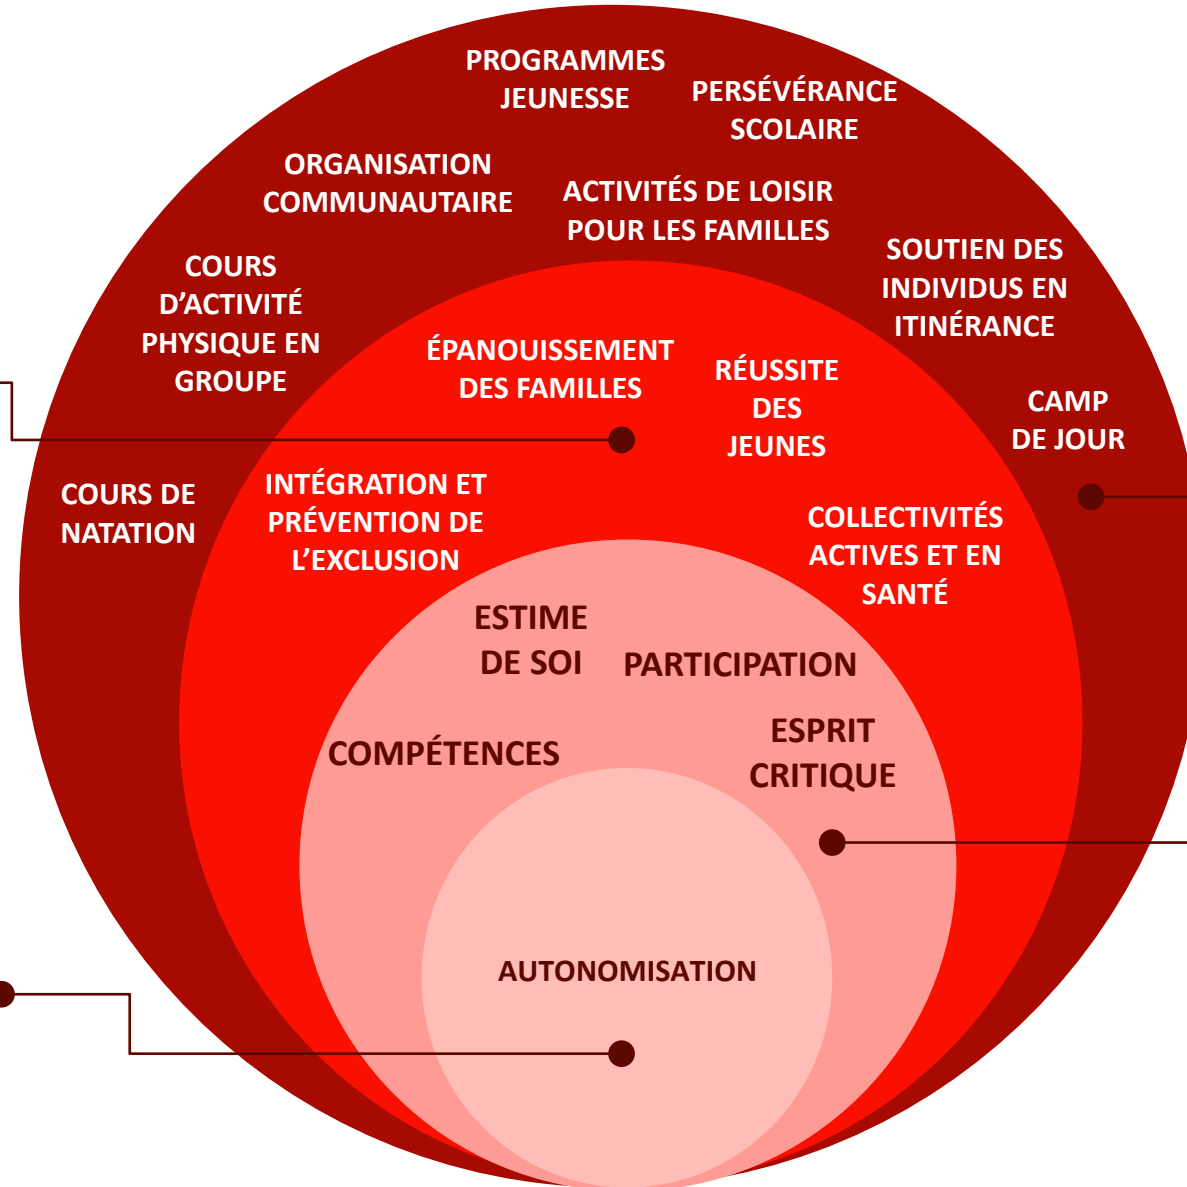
PROGRAMMES JEUNESSE

PERSÉVÉRANCE SCOLAIRE

ORGANISATION COMMUNAUTAIRE

ACTIVITÉS DE LOISIR POUR LES FAMILLES

COURS D'ACTIVITÉ PHYSIQUE EN GROUPE

SOUTIEN DES INDIVIDUS EN ITINÉRANCE

ÉPANOUISSEMENT DES FAMILLES

RÉUSSITE DES JEUNES

CAMP DE JOUR

COURS DE NATATION

INTÉGRATION ET PRÉVENTION DE L'EXCLUSION

COLLECTIVITÉS ACTIVES ET EN SANTÉ

ESTIME DE SOI

PARTICIPATION

COMPÉTENCES

ESPRIT CRITIQUE

AUTONOMISATION